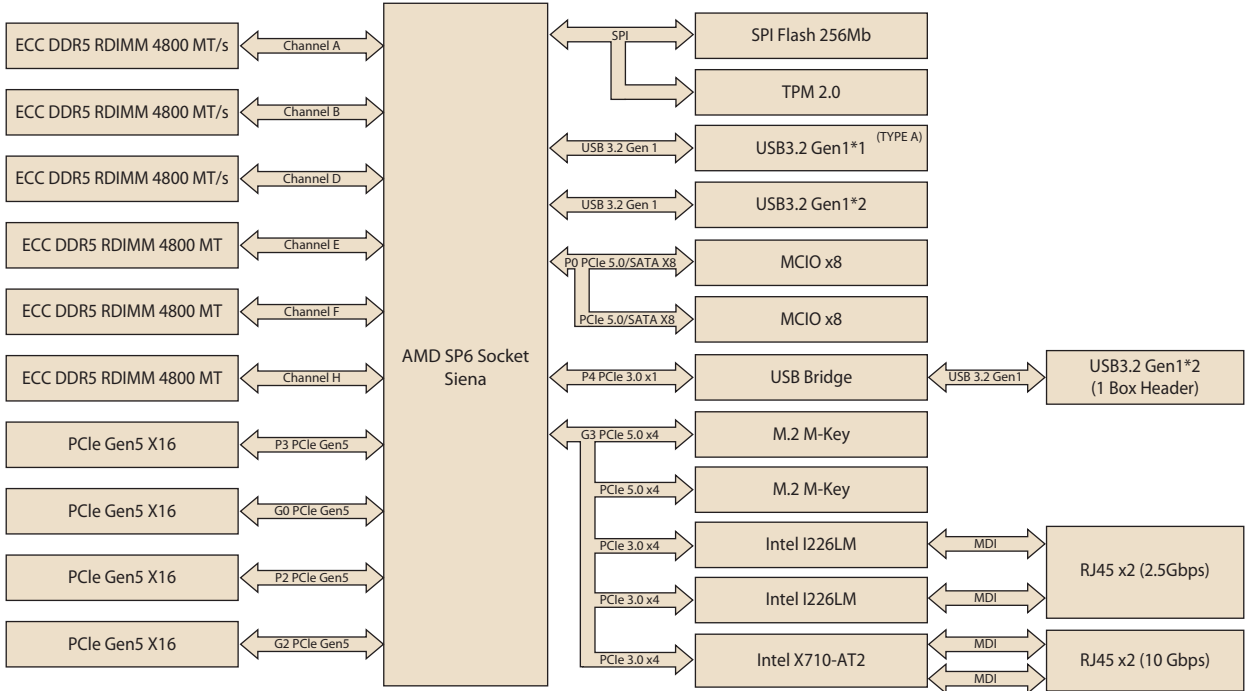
ECC DDR5 RDIMM 4800 MT/s
Channel A
ECC DDR5 RDIMM 4800 MT/s
Channel B
ECC DDR5 RDIMM 4800 MT/s
Channel D
ECC DDR5 RDIMM 4800 MT
Channel E
ECC DDR5 RDIMM 4800 MT
Channel F
ECC DDR5 RDIMM 4800 MT
Channel H
PCIe Gen5 X16
P3 PCIe Gen5
PCIe Gen5 X16
G0 PCIe Gen5
PCIe Gen5 X16
P2 PCIe Gen5
PCIe Gen5 X16
G2 PCIe Gen5

AMD SP6 Socket Siena

SPI
SPI Flash 256Mb
TPM 2.0
USB 3.2 Gen 1
USB3.2 Gen1*1 (TYPE A)
USB 3.2 Gen 1
USB3.2 Gen1*2
P0 PCIe 5.0/SATA X8
MCIO x8
PCIe 5.0/SATA X8
MCIO x8
P4 PCIe 3.0 x1
USB Bridge
USB 3.2 Gen1
USB3.2 Gen1*2 (1 Box Header)
G3 PCIe 5.0 x4
M.2 M-Key
PCIe 5.0 x4
M.2 M-Key
PCIe 3.0 x4
Intel I226LM
MDI
PCIe 3.0 x4
Intel I226LM
MDI
RJ45 x2 (2.5Gbps)
PCIe 3.0 x4
Intel X710-AT2
MDI
MDI
RJ45 x2 (10 Gbps)